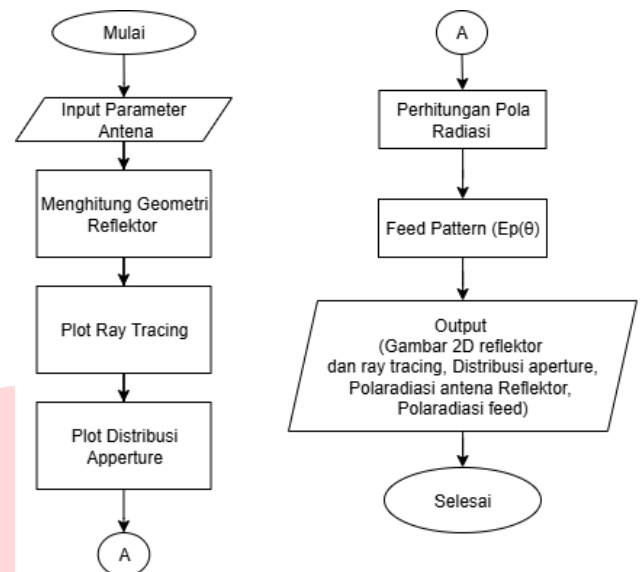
Mulai

Input Parameter Antena

Menghitung Geometri Reflektor

Plot Ray Tracing

Plot Distribusi Apperture

A

A

Perhitungan Pola Radiasi

Feed Pattern (Ep(θ)

Output (Gambar 2D reflektor dan ray tracing, Distribusi aperture, Polaradiasi antena Reflektor, Polaradiasi feed)

Selesai